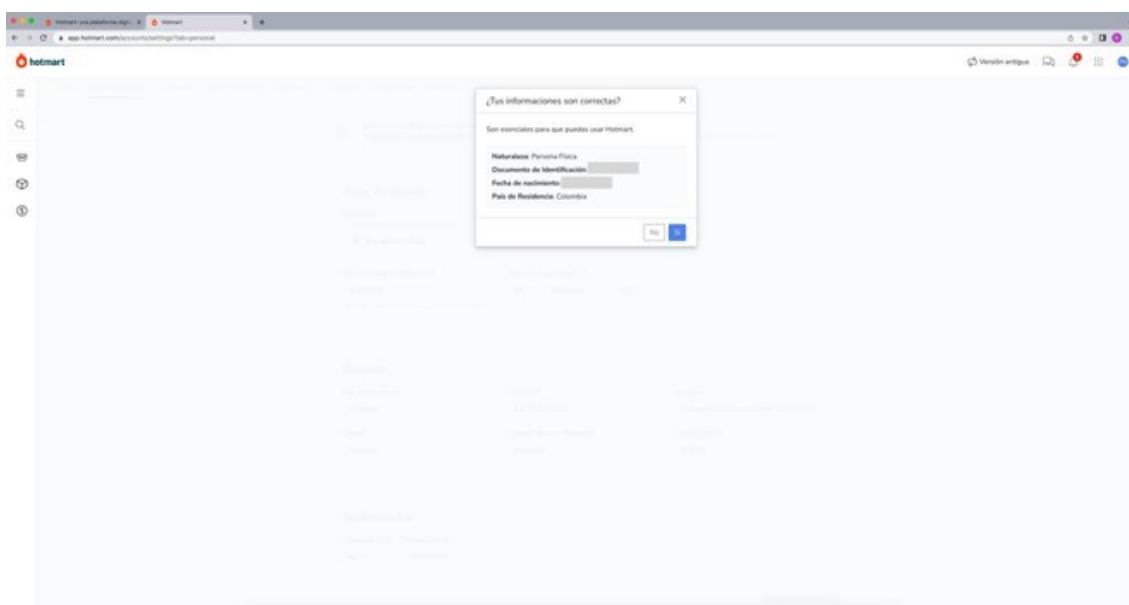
Hotmart: una plataforma digit

Hotmart

app.hotmart.com/accounts/settings?tab=personal

hotmart

Versión antigua

¿Tus informaciones son correctas?

Son esenciales para que puedas usar Hotmart.

Naturaleza: Persona Física
Documento de Identificación: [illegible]
Fecha de nacimiento: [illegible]
País de Residencia: Colombia

No

Sí